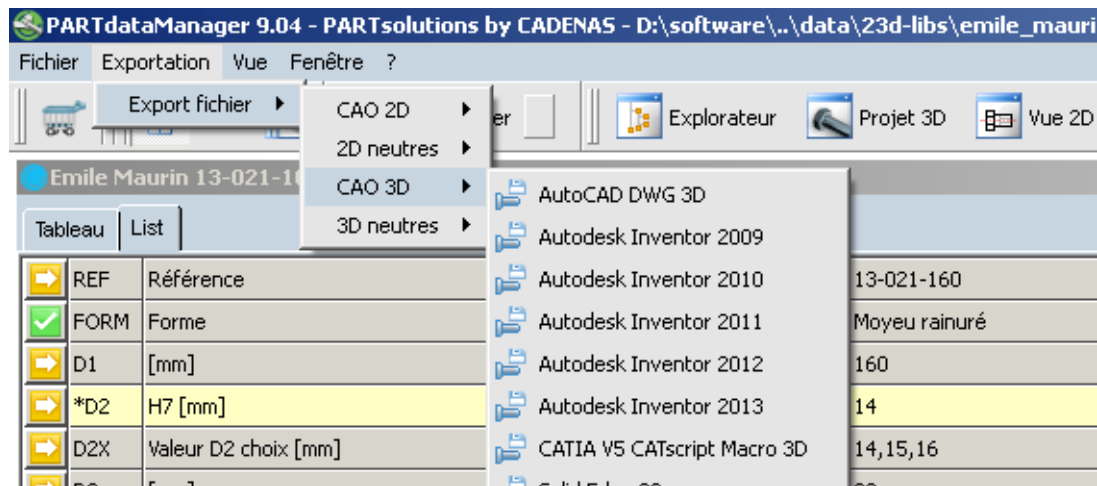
PARTdataManager 9.04 - PARTsolutions by CADENAS - D:\software\..\data\23d-libs\emile_mauri

Fichier Exportation Vue Fenêtre ?

Export fichier ▸

CAO 2D ▸
2D neutres ▸
CAO 3D ▸
3D neutres ▸

er

Explorateur Projet 3D Vue 2D

Emile Maurin 13-021-1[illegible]

Tableau List

AutoCAD DWG 3D
Autodesk Inventor 2009
Autodesk Inventor 2010
Autodesk Inventor 2011
Autodesk Inventor 2012
Autodesk Inventor 2013
CATIA V5 CATscript Macro 3D

| | | | |
|---|---|---|---|
| | REF | Référence | 13-021-160 |
| | FORM | Forme | Moyeu rainuré |
| | D1 | [mm] | 160 |
| | *D2 | H7 [mm] | 14 |
| | D2X | Valeur D2 choix [mm] | 14,15,16 |